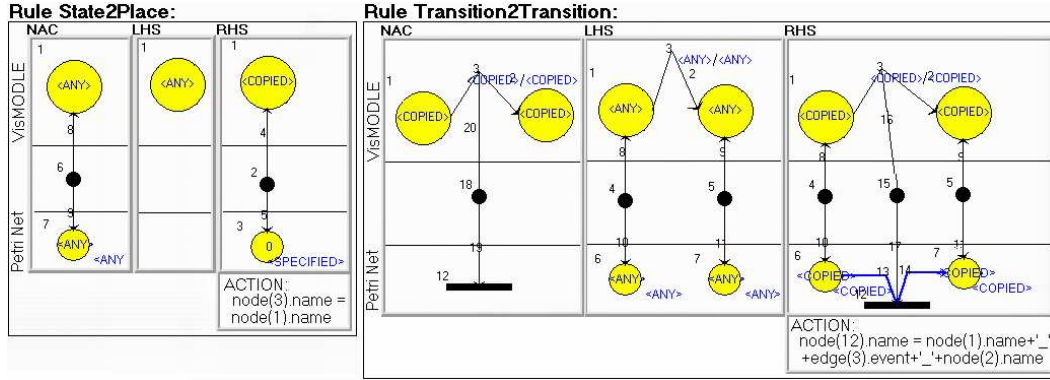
Rule State2Place:

NAC LHS RHS

VisMODLE

Petri Net

1 <ANY> 8 6 9 7 <ANY> <ANY

1 <ANY>

1 <COPIED> 4 2 5 3 0 <SPECIFIED>

ACTION:
node(3).name =
node(1).name

Rule Transition2Transition:

NAC LHS RHS

VisMODLE

Petri Net

1 <COPIED> 3 <COPIED> 2 / <COPIED> <COPIED> 20 18 19 12

1 <ANY> 3 <ANY> / <ANY> 2 <ANY> 8 9 4 5 10 11 6 <ANY> 7 <ANY> <ANY> <ANY>

1 <COPIED> 3 <COPIED> / 2 COPIED> <COPIED> 16 8 9 4 15 5 10 17 11 6 <COPIED> 13 14 7 <COPIED> <COPIED> 12 <COPIED>

ACTION:
node(12).name = node(1).name+'_'
+edge(3).event+'_'+node(2).name